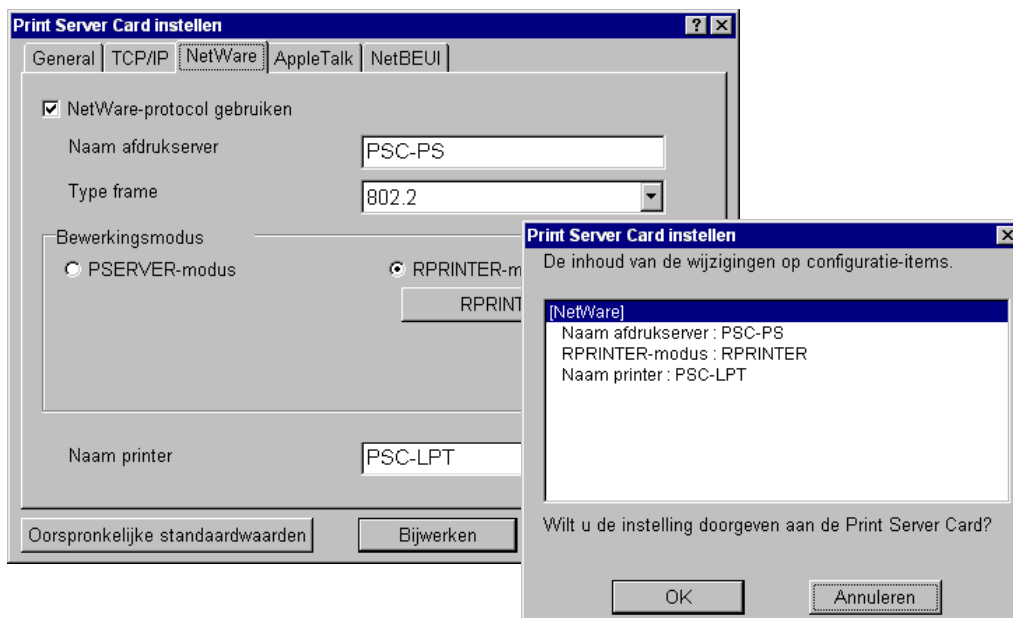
Print Server Card instellen

General | TCP/IP | NetWare | AppleTalk | NetBEUI

NetWare-protocol gebruiken

Naam afdrukserver PSC-PS

Type frame 802.2

Bewerkingsmodus

PSERVER-modus

RPRINTER-m

RPRINT

Naam printer PSC-LPT

Oorspronkelijke standaardwaarden

Bijwerken

Print Server Card instellen

De inhoud van de wijzigingen op configuratie-items.

[NetWare]
Naam afdrukserver : PSC-PS
RPRINTER-modus : RPRINTER
Naam printer : PSC-LPT

Wilt u de instelling doorgeven aan de Print Server Card?

OK

Annuleren